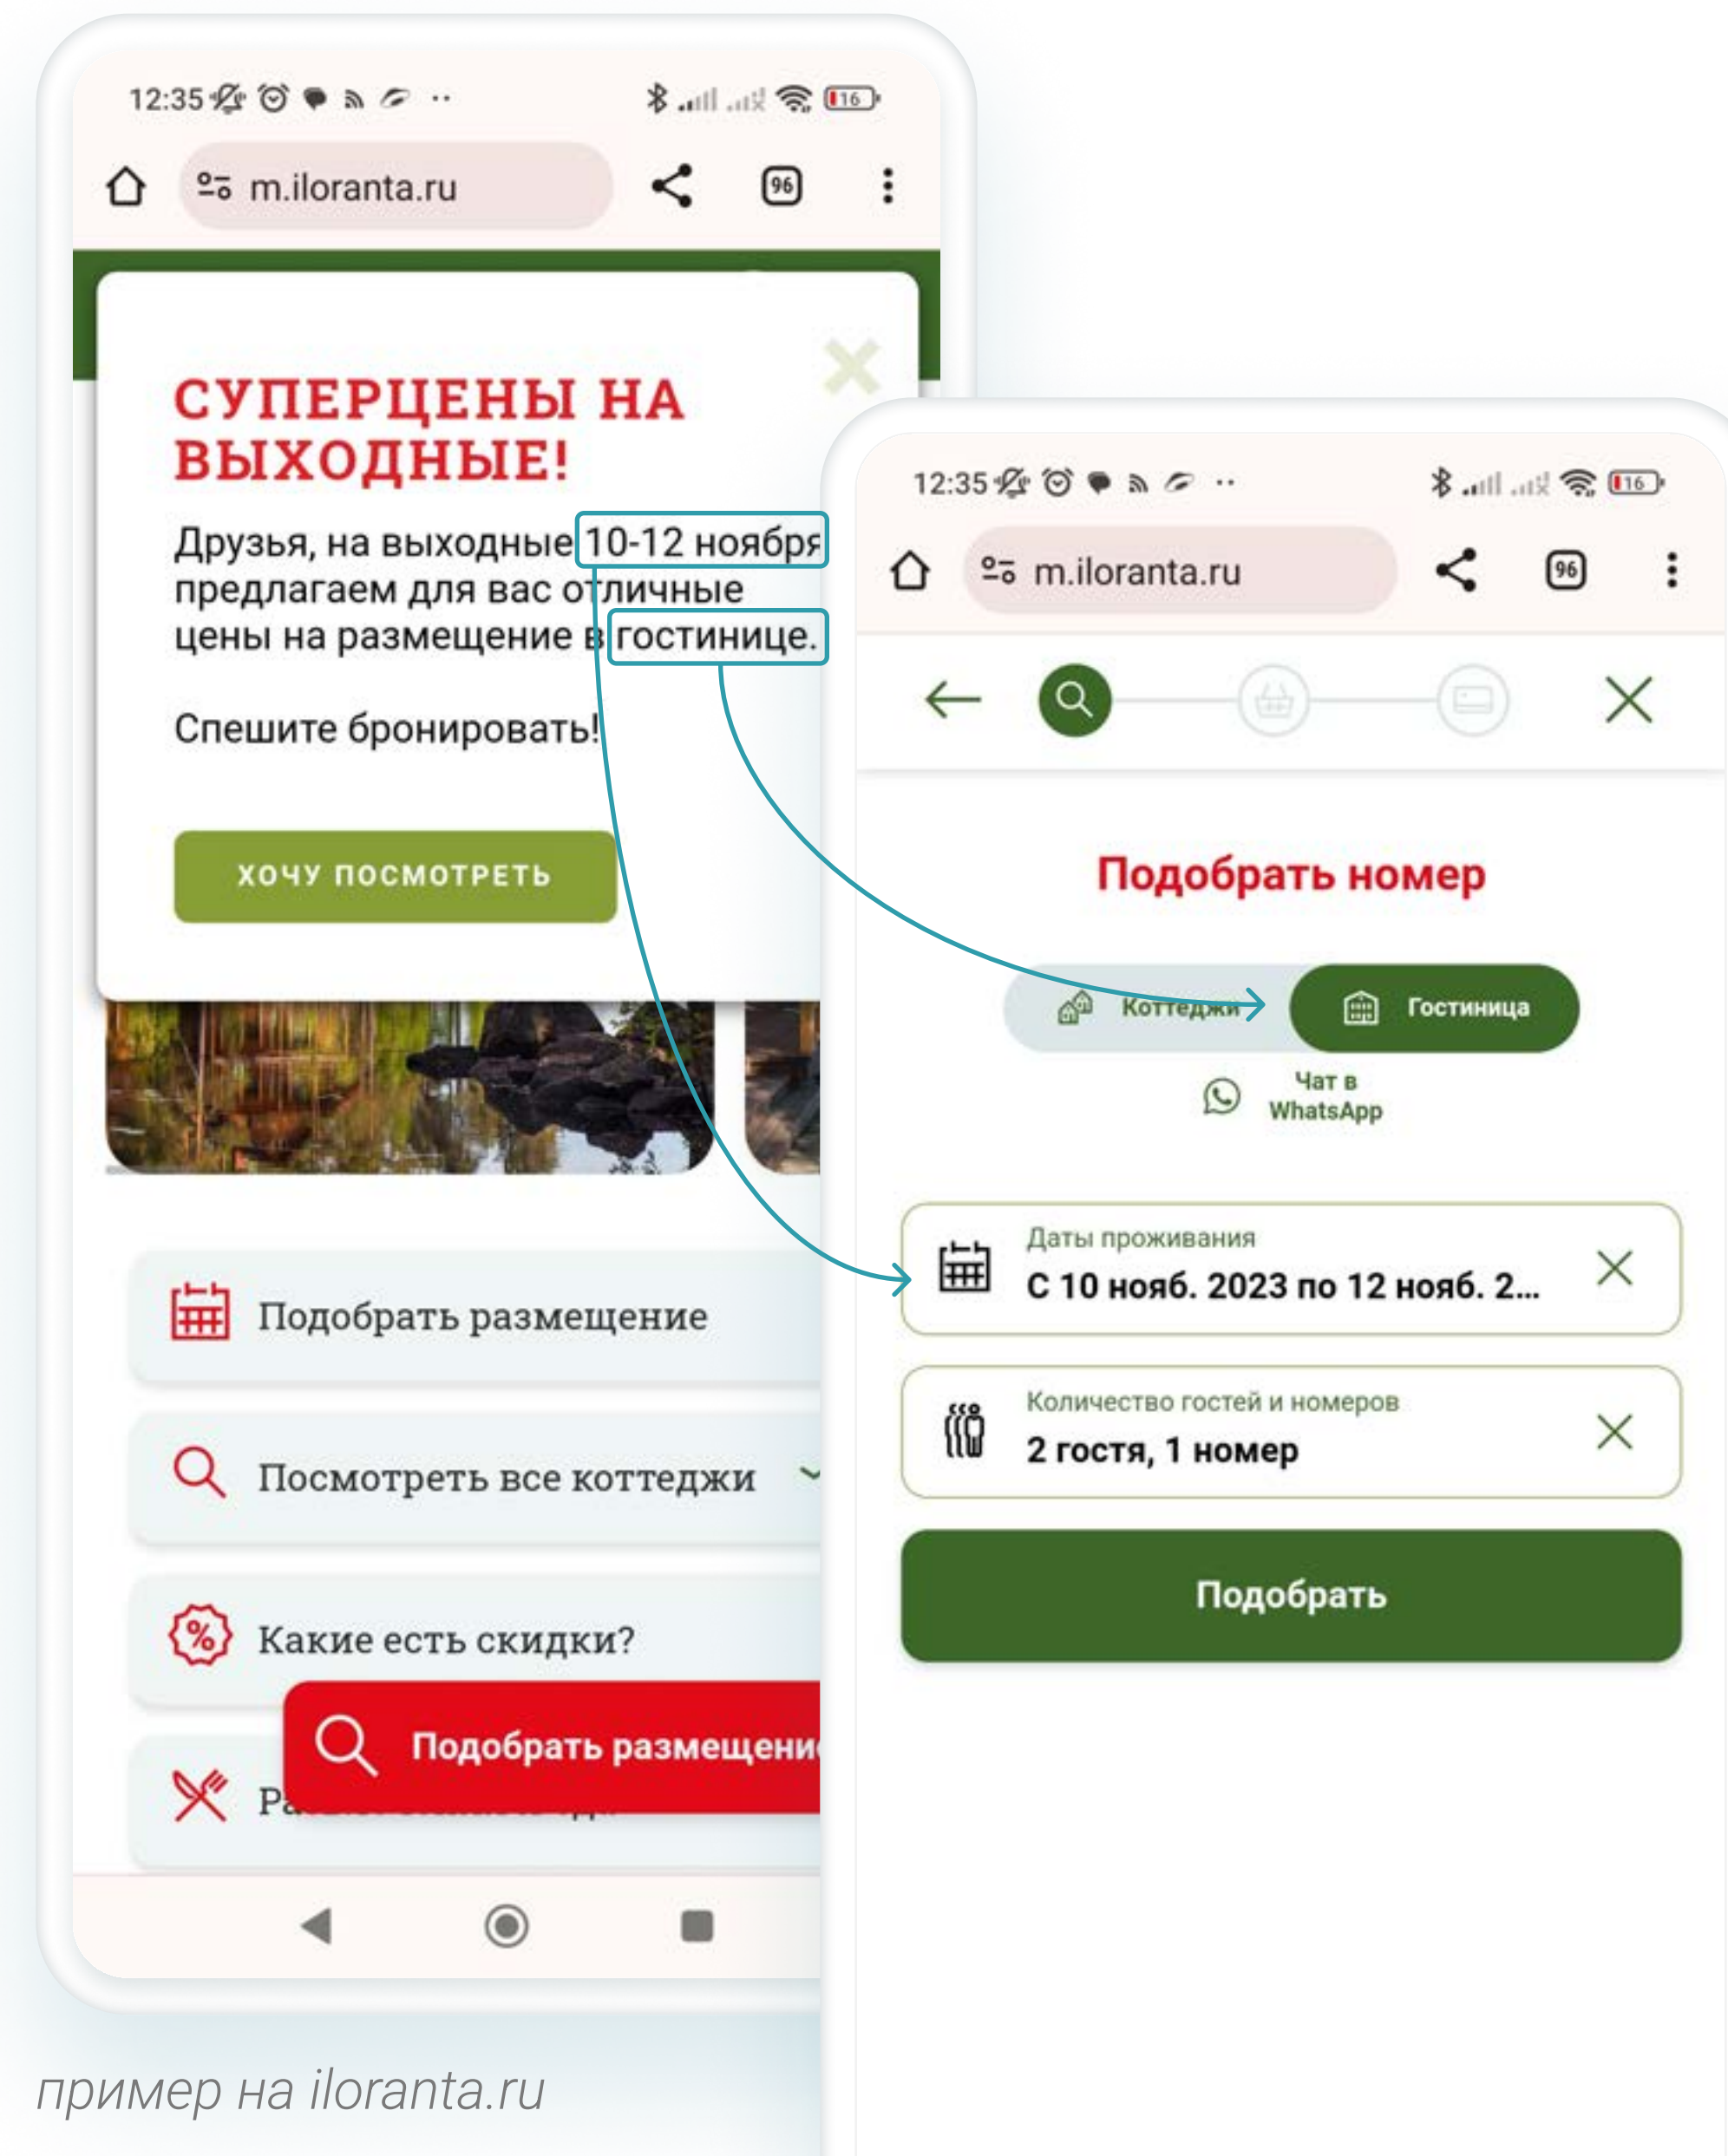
12:35

m.iloranta.ru

96

СУПЕРЦЕНЫ НА ВЫХОДНЫЕ!

Друзья, на выходные 10-12 ноября предлагаем для вас отличные цены на размещение в гостинице.

Спешите бронировать!

ХОЧУ ПОСМОТРЕТЬ

Подобрать размещение

Посмотреть все коттеджи

Какие есть скидки?

Р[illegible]

Подобрать размещени

12:35

m.iloranta.ru

96

Подобрать номер

Коттеджи

Гостиница

Чат в WhatsApp

Даты проживания
С 10 нояб. 2023 по 12 нояб. 2...

Количество гостей и номеров
2 гостя, 1 номер

Подобрать

пример на iloranta.ru